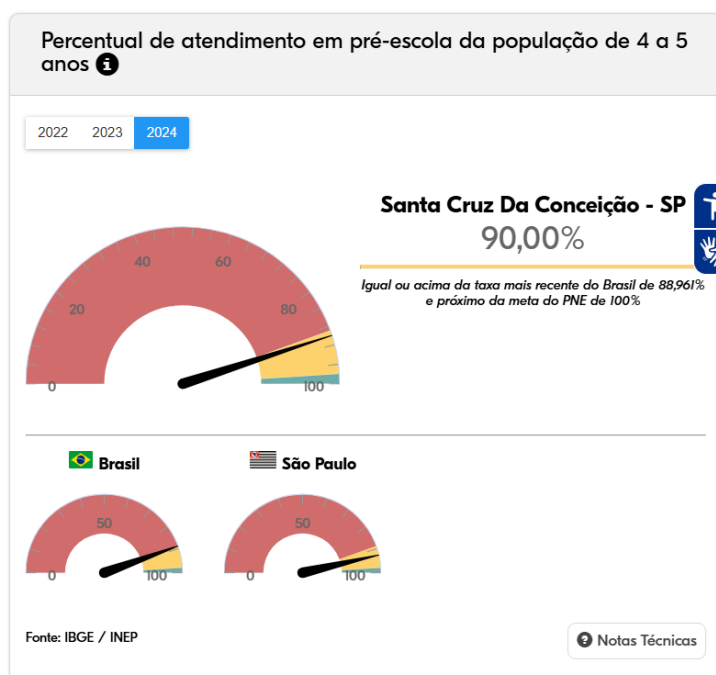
Percentual de atendimento em pré-escola da população de 4 a 5 anos

2022 2023 2024

Santa Cruz Da Conceição - SP
90,00%

Igual ou acima da taxa mais recente do Brasil de 88,961% e próximo da meta do PNE de 100%

0 20 40 60 80 100

Brasil
0 50 100

São Paulo
0 50 100

Fonte: IBGE / INEP

Notas Técnicas